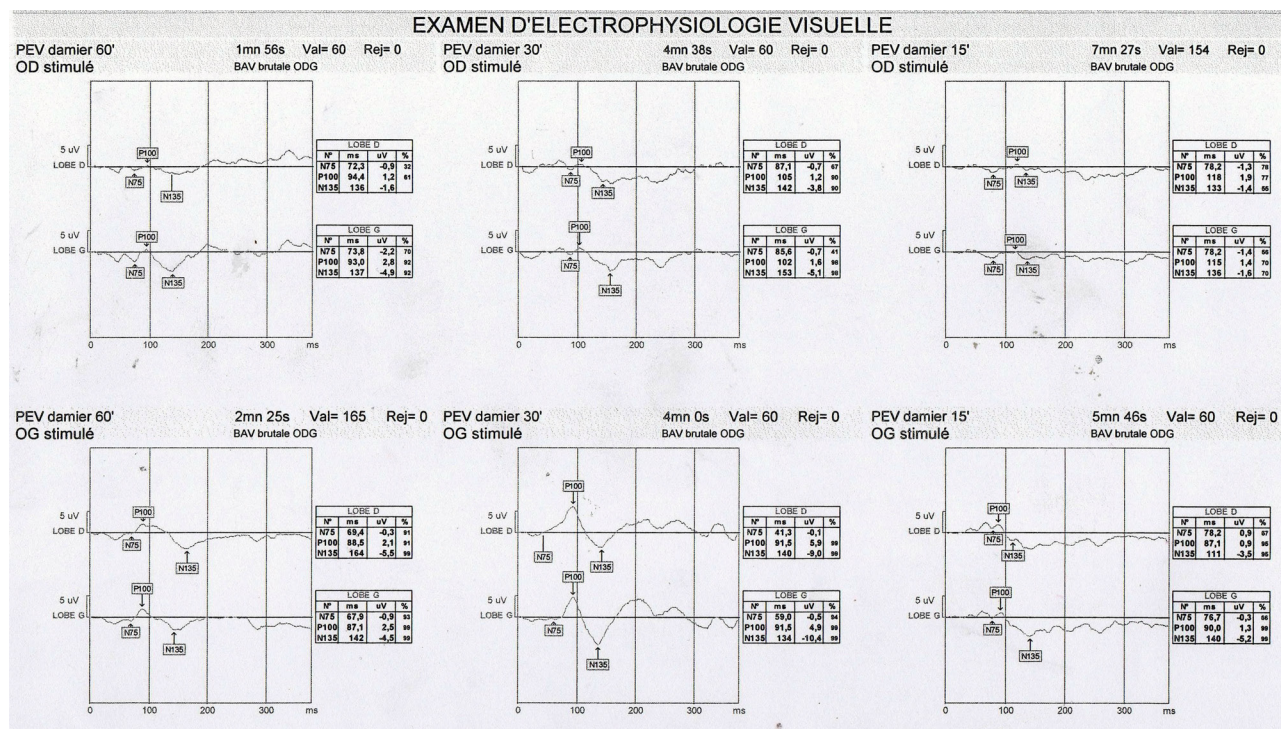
EXAMEN D'ELECTROPHYSIOLOGIE VISUELLE

PEV damier 60' 1mn 56s Val= 60 Rej= 0
OD stimulé BAV brutale ODG

5 uV
LOBE D
P100
N75
N135

| LOBE D | | | |
|---|---|---|---|
| N° | ms | uV | % |
| N75 | 72,3 | -0,9 | 32 |
| P100 | 94,4 | 1,2 | 61 |
| N135 | 136 | -1,6 | |

5 uV
LOBE G
P100
N75
N135

| LOBE G | | | |
|---|---|---|---|
| N° | ms | uV | % |
| N75 | 73,8 | -2,2 | 70 |
| P100 | 93,0 | 2,8 | 92 |
| N135 | 137 | -4,9 | 92 |

0 100 200 300 ms

PEV damier 30' 4mn 38s Val= 60 Rej= 0
OD stimulé BAV brutale ODG

5 uV
LOBE D
P100
N75
N135

| LOBE D | | | |
|---|---|---|---|
| N° | ms | uV | % |
| N75 | 87,1 | -0,7 | 67 |
| P100 | 105 | 1,2 | 90 |
| N135 | 142 | -3,8 | 90 |

5 uV
LOBE G
P100
N75
N135

| LOBE G | | | |
|---|---|---|---|
| N° | ms | uV | % |
| N75 | 85,6 | -0,7 | 41 |
| P100 | 102 | 1,6 | 98 |
| N135 | 153 | -5,1 | 98 |

0 100 200 300 ms

PEV damier 15' 7mn 27s Val= 154 Rej= 0
OD stimulé BAV brutale ODG

5 uV
LOBE D
P100
N75
N135

| LOBE D | | | |
|---|---|---|---|
| N° | ms | uV | % |
| N75 | 78,2 | -1,3 | 78 |
| P100 | 118 | 1,9 | 77 |
| N135 | 133 | -1,4 | 66 |

5 uV
LOBE G
P100
N75
N135

| LOBE G | | | |
|---|---|---|---|
| N° | ms | uV | % |
| N75 | 78,2 | -1,4 | 66 |
| P100 | 115 | 1,9 | 90 |
| N135 | 136 | -1,6 | 70 |

0 100 200 300 ms

PEV damier 60' 2mn 25s Val= 165 Rej= 0
OG stimulé BAV brutale ODG

5 uV
LOBE D
P100
N75
N135

| LOBE D | | | |
|---|---|---|---|
| N° | ms | uV | % |
| N75 | 69,4 | -0,3 | 91 |
| P100 | 88,5 | 2,1 | 91 |
| N135 | 164 | -5,5 | 99 |

5 uV
LOBE G
P100
N75
N135

| LOBE G | | | |
|---|---|---|---|
| N° | ms | uV | % |
| N75 | 67,9 | -0,9 | 93 |
| P100 | 87,1 | 2,5 | 98 |
| N135 | 142 | -4,5 | 99 |

0 100 200 300 ms

PEV damier 30' 4mn 0s Val= 60 Rej= 0
OG stimulé BAV brutale ODG

5 uV
LOBE D
P100
N75
N135

| LOBE D | | | |
|---|---|---|---|
| N° | ms | uV | % |
| N75 | 41,3 | -0,1 | |
| P100 | 91,5 | 5,9 | 99 |
| N135 | 140 | -9,0 | 99 |

5 uV
LOBE G
P100
N75
N135

| LOBE G | | | |
|---|---|---|---|
| N° | ms | uV | % |
| N75 | 59,0 | -0,5 | 94 |
| P100 | 91,5 | 4,9 | 99 |
| N135 | 134 | -10,4 | 99 |

0 100 200 300 ms

PEV damier 15' 5mn 46s Val= 60 Rej= 0
OG stimulé BAV brutale ODG

5 uV
LOBE D
P100
N75
N135

| LOBE D | | | |
|---|---|---|---|
| N° | ms | uV | % |
| N75 | 78,2 | 0,9 | 57 |
| P100 | 87,1 | 0,9 | 98 |
| N135 | 111 | -3,5 | 95 |

5 uV
LOBE G
P100
N75
N135

| LOBE G | | | |
|---|---|---|---|
| N° | ms | uV | % |
| N75 | 76,7 | -0,3 | 66 |
| P100 | 90,0 | 1,3 | 99 |
| N135 | 140 | -5,2 | 99 |

0 100 200 300 ms